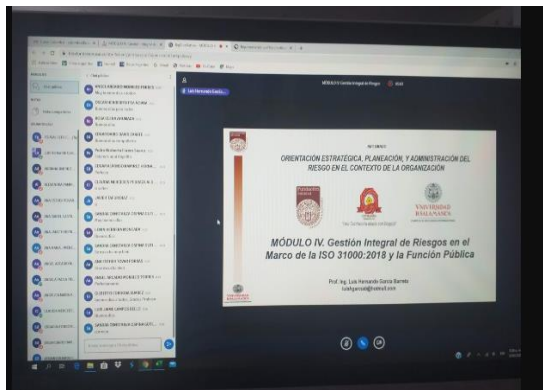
DIPLOMADO

ORIENTACIÓN ESTRATÉGICA, PLANEACIÓN, Y ADMINISTRACIÓN DEL RIESGO EN EL CONTEXTO DE LA ORGANIZACIÓN

UNIVERSIDAD SALAMANCA

MÓDULO IV. Gestión Integral de Riesgos en el Marco de la ISO 31000:2018 y la Función Pública

Prof. Ing. Luis Hernando Garcia Barreto
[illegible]

Luis Hernando García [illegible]

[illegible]